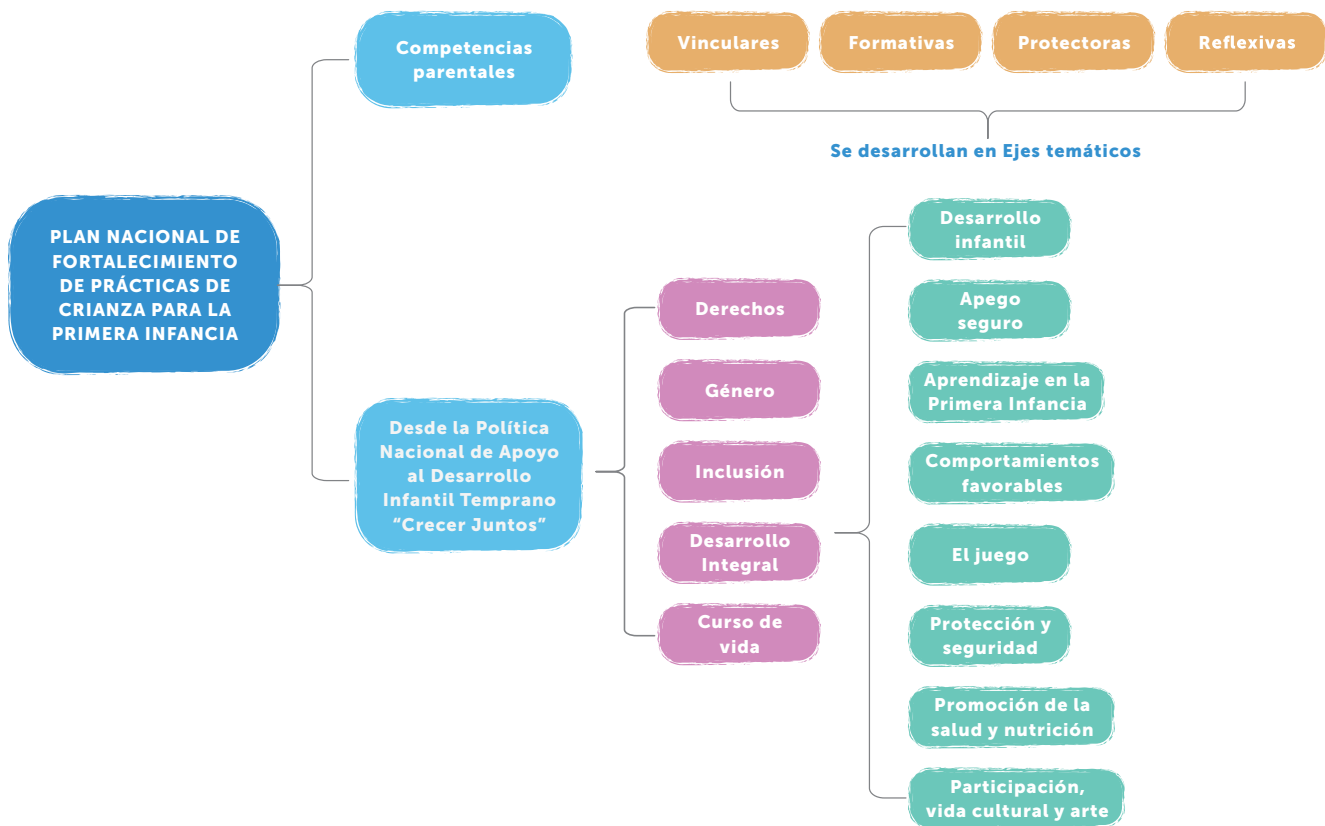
PLAN NACIONAL DE FORTALECIMIENTO DE PRÁCTICAS DE CRIANZA PARA LA PRIMERA INFANCIA

Competencias parentales

Vinculares

Formativas

Protectoras

Reflexivas

Se desarrollan en Ejes temáticos

Desde la Política Nacional de Apoyo al Desarrollo Infantil Temprano "Crecer Juntos"

Derechos

Género

Inclusión

Desarrollo Integral

Curso de vida

Desarrollo infantil

Apego seguro

Aprendizaje en la Primera Infancia

Comportamientos favorables

El juego

Protección y seguridad

Promoción de la salud y nutrición

Participación, vida cultural y arte